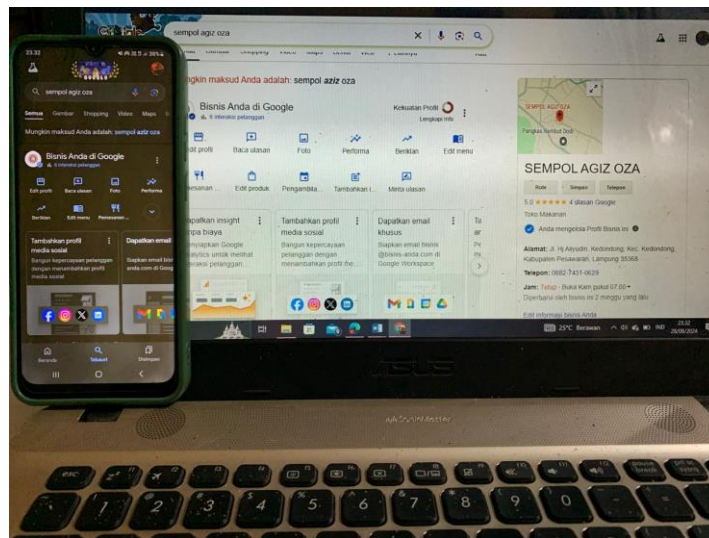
sempol agiz oza

Mungkin maksud Anda adalah: sempol aziz oza

Bisnis Anda di Google

Kekuatan Profil

Lengkapi info

Edit profil

Baca ulasan

Foto

Performa

Berikan

Edit menu

Pesanan

Edit produk

Pengambilan

Tambahkan

Minta ulasan

Dapatkan insight tanpa biaya

Tambahkan profil media sosial

Bangun kepercayaan pelanggan dengan menambahkan profil media

Dapatkan email khusus

Siapkan email bisnis @bisnis-anda.com di Google Workspace

SEMPOL AGIZ OZA

Rute

Simpan

Telepon

5.0 4 ulasan Google

Toko Makanan

Anda mengelola Profil Bisnis ini

Alamat: Jl. Hj Akyudin, Kedondong, Kec. Kedondong, Kabupaten Pesawaran, Lampung 35368

Telepon: 0882-7431-0629

Jam: Tutup · Buka Kam pukul 07.00

Diperbarui oleh bisnis ini 2 minggu yang lalu

Edit informasi bisnis Anda

25°C Berawan

23.32

sempol agiz oza

Semua Gambar Shopping Video Maps

Mungkin maksud Anda adalah: sempol aziz oza

Bisnis Anda di Google

Edit profil Baca ulasan Foto Performa

Berikan Edit menu Pesanan

Tambahkan profil media sosial

Bangun kepercayaan pelanggan dengan menambahkan profil media sosial

Dapatkan email

Beranda Telusuri Disimpan

ASUS